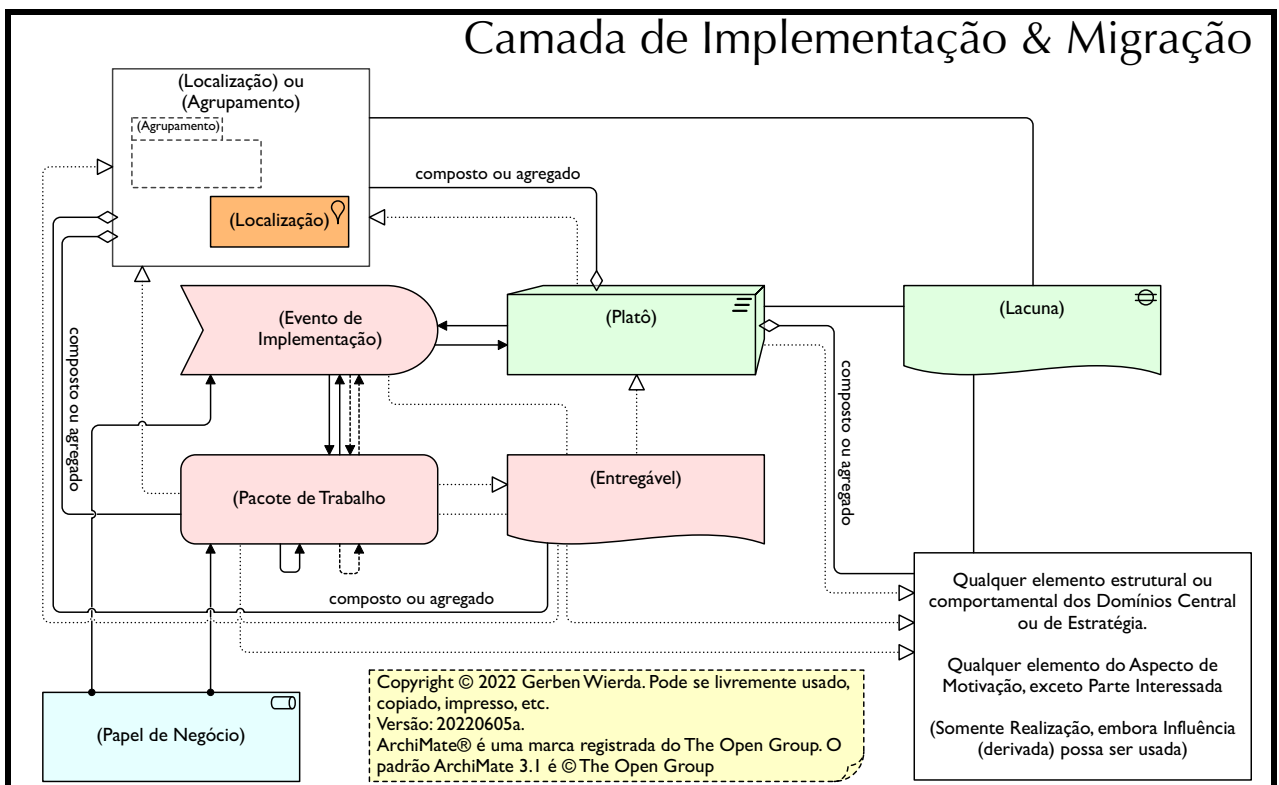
Camada de Implementação & Migração

(Localização) ou (Agrupamento)

(Agrupamento)

(Localização)

composto ou agregado

(Evento de Implementação)

(Platô)

(Lacuna)

composto ou agregado

composto ou agregado

(Pacote de Trabalho

(Entregável)

composto ou agregado

Qualquer elemento estrutural ou comportamental dos Domínios Central ou de Estratégia.

Qualquer elemento do Aspecto de Motivação, exceto Parte Interessada

(Somente Realização, embora Influência (derivada) possa ser usada)

(Papel de Negócio)

Copyright © 2022 Gerben Wierda. Pode se livremente usado, copiado, impresso, etc.
Versão: 20220605a.
ArchiMate® é uma marca registrada do The Open Group. O padrão ArchiMate 3.1 é © The Open Group